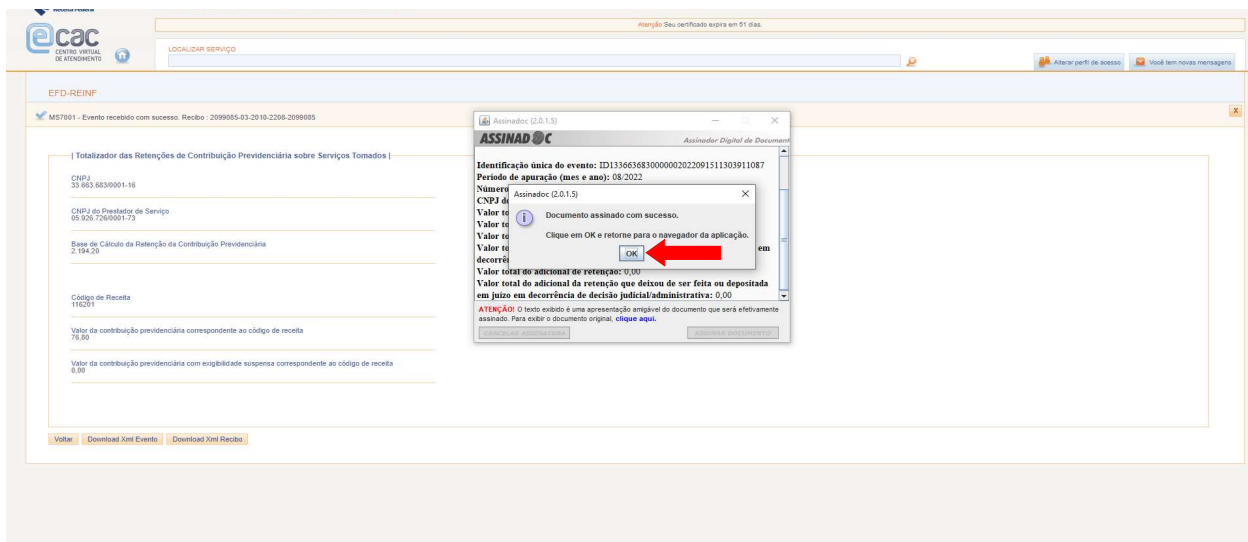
Receita Federal

ecac CENTRO VIRTUAL DE ATENDIMENTO

Atenção Seu certificado expira em 51 dias.

LOCALIZAR SERVIÇO

Alterar perfil de acesso

Você tem novas mensagens

EFD-REINF

MS7001 - Evento recebido com sucesso. Recibo : 2099085-03-2010-2208-2099085

X

| Totalizador das Retenções de Contribuição Previdenciária sobre Serviços Tomados |

CNPJ
33.663.683/0001-16

CNPJ do Prestador de Serviço
05.926.726/0001-73

Base de Cálculo da Retenção da Contribuição Previdenciária
2.194,20

Código de Receita
116201

Valor da contribuição previdenciária correspondente ao código de receita
76,80

Valor da contribuição previdenciária com exigibilidade suspensa correspondente ao código de receita
0,00

Voltar | Download Xml Evento | Download Xml Recibo

Assinadoc (2.0.1.5)

ASSINADOC

Assinador Digital de Document

Identificação única do evento: ID1336636830000002022091511303911087
Período de apuração (mes e ano): 08/2022
Número
CNPJ de
Valor to
Valor to
Valor to
Valor to em
decorrê
Valor total do adicional de retenção: 0,00
Valor total do adicional da retenção que deixou de ser feita ou depositada em juízo em decorrência de decisão judicial/administrativa: 0,00

ATENÇÃO! O texto exibido é uma apresentação amigável do documento que será efetivamente assinado. Para exibir o documento original, clique aqui.

CANCELAR ASSINATURA

ASSINAR DOCUMENTO

Assinadoc (2.0.1.5)

Documento assinado com sucesso.

Clique em OK e retorne para o navegador da aplicação.

OK